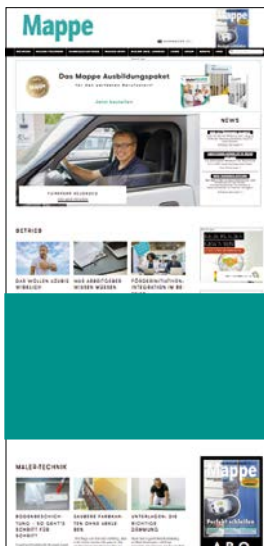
Mappe

Mappe

Das Mappe Ausbildungspaket

Jetzt bestellen

NEWS

BETRIEB

DAS WOLLEN AZUBIS WIRKLICH

WAS ARBEITGEBER WISSEN MÜSSEN

FÖRDERINITIATIVE: INTEGRATION IN BB

MALER-TECHNIK

BODENBESCHICHTUNG – SO GEHT'S SCHRITT FÜR SCHRITT

SAUBERE FARBKANTEN OHNE ABKLEBEN

UNTERLAGEN: DIE RICHTIGE DÄMMUNG

Mappe

ABO